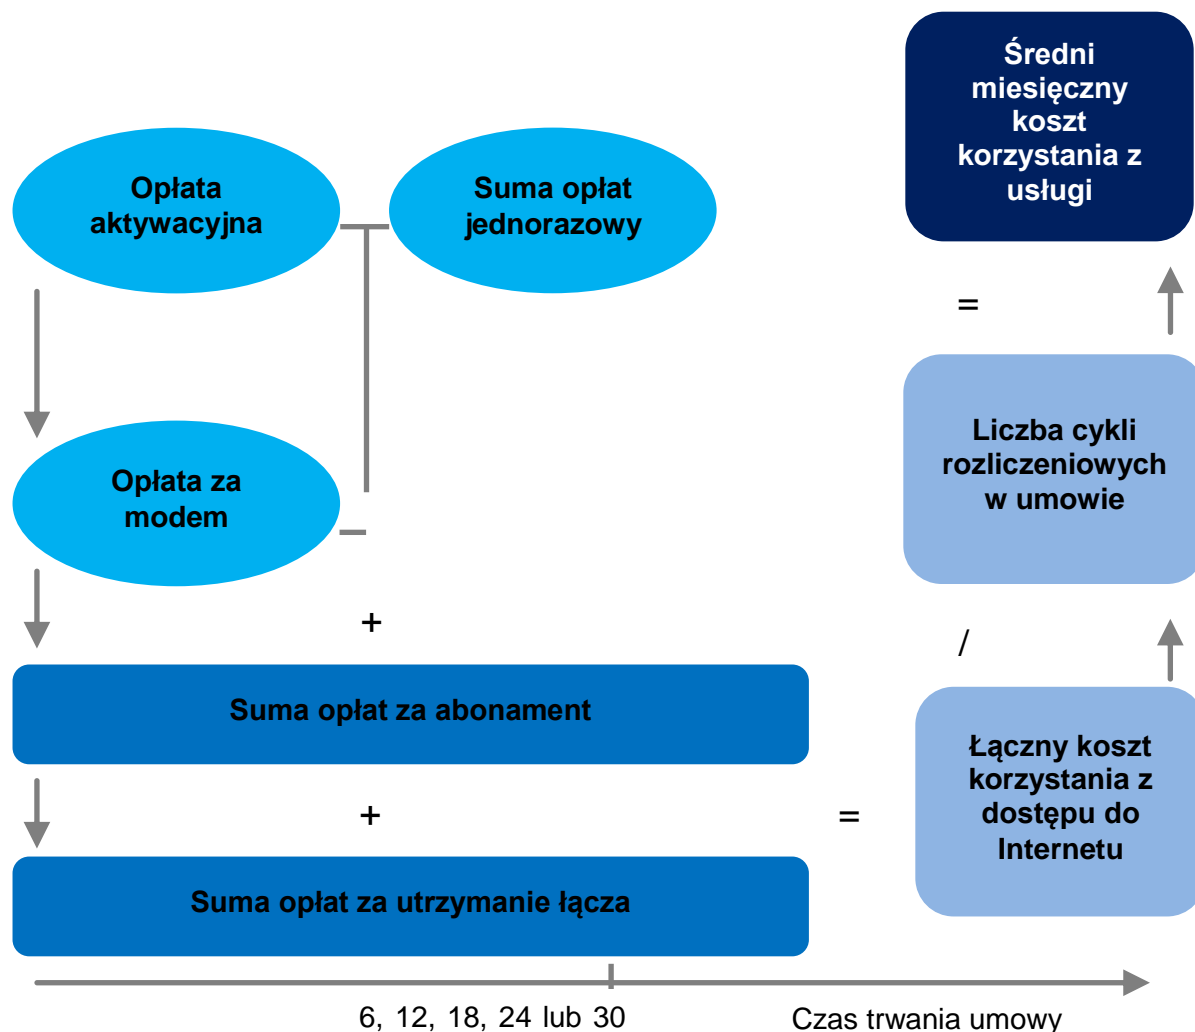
Średni miesięczny koszt korzystania z usługi

Opłata aktywacyjna

Suma opłat jednorazowy

=

Liczba cykli rozliczeniowych w umowie

Opłata za modem

+

/

Suma opłat za abonament

Łączny koszt korzystania z dostępu do Internetu

+

=

Suma opłat za utrzymanie łącza

6, 12, 18, 24 lub 30

Czas trwania umowy